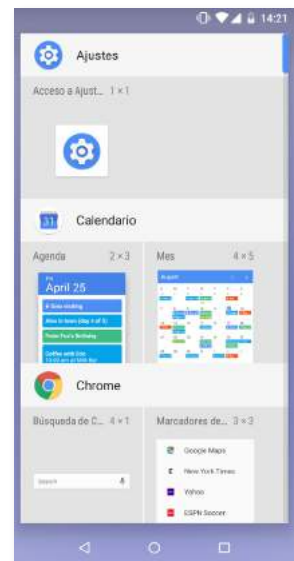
14:21

Ajustes

Acceso a Ajust... 1 × 1

31 Calendario

Agenda 2 × 3

April 25

Mes 4 × 5

Chrome

Búsqueda de C... 4 × 1

Search

Marcadores de... 3 × 3

Google Maps

New York Times

Yahoo

ESPN Soccer